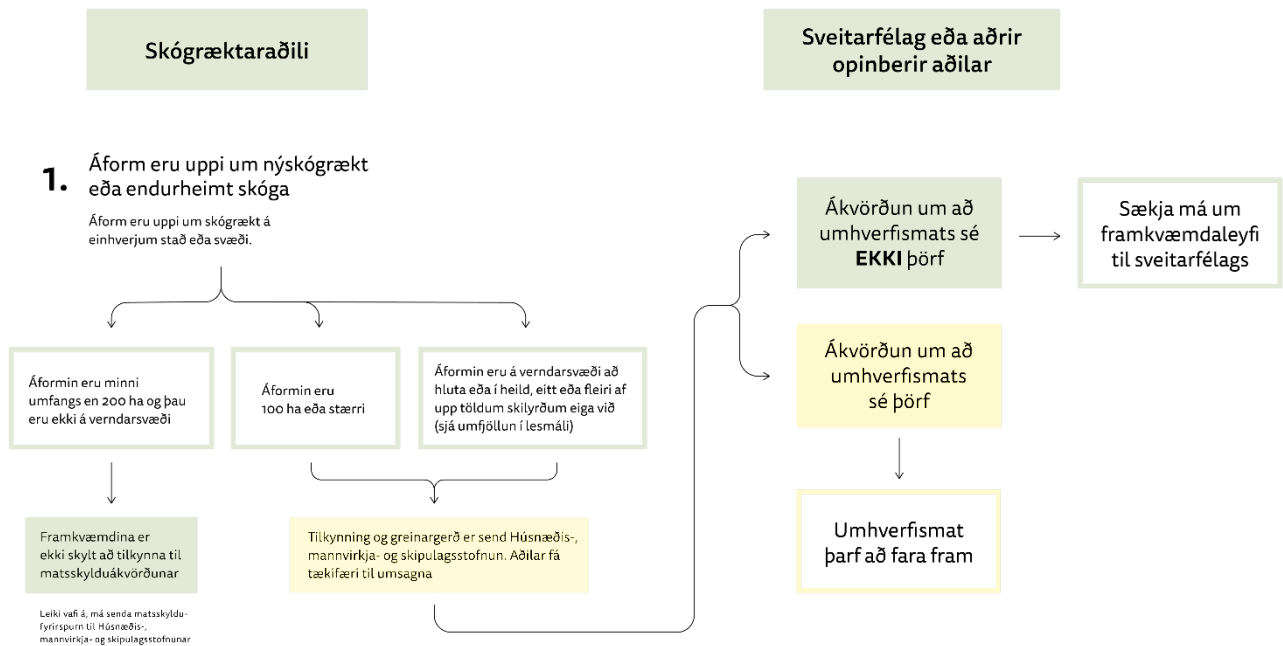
Skógræktaraðili

Sveitarfélag eða aðrir opinberir aðilar

1. Áform eru uppi um nýskógrækt eða endurheimt skóga

Áform eru uppi um skógrækt á einhverjum stað eða svæði.

Áformin eru minni umfangs en 200 ha og þau eru ekki á verndarsvæði

Áformin eru 100 ha eða stærri

Áformin eru á verndarsvæði að hluta eða í heild, eitt eða fleiri af upp töldum skilyrðum eiga við (sjá umfjöllun í lesmáli)

Framkvæmdina er ekki skylt að tilkynna til matsskylduákvörðunar

Leiki vafi á, má senda matsskyldufyrirspurn til Húsnæðis-, mannvirkja- og skipulagsstofnunar

Tilkynning og greinargerð er send Húsnæðis-, mannvirkja- og skipulagsstofnun. Aðilar fá tækifæri til umsagna

Ákvörðun um að umhverfismats sé EKKI þörf

Sækja má um framkvæmdaleyfi til sveitarfélags

Ákvörðun um að umhverfismats sé þörf

Umhverfismat þarf að fara fram